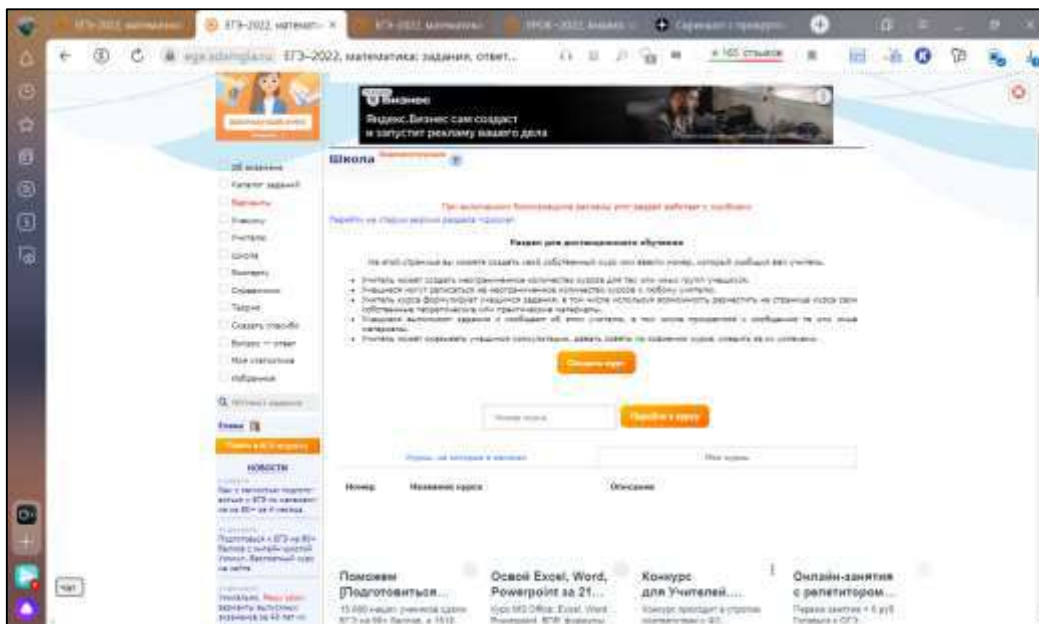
ЕГЭ–2022, математ... ×

ege.sdamgia.ru ЕГЭ–2022, математика: задания, ответ...

Бизнес
Яндекс.Бизнес сам создаст и запустит рекламу вашего дела

Школа

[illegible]

Перейти на старую версию раздела «Школа»

Раздел для дистанционного обучения

На этой странице вы можете создать свой собственный курс или ввести номер, который сообщил вам учитель.

• Учитель может создать неограниченное количество курсов для тех или иных групп учащихся.
• Учащиеся могут записаться на неограниченное количество курсов к любому учителю.
• Учитель курса формулирует учащимся задания, в том числе используя возможность разместить на странице курса свои собственные теоретические или практические материалы.
• Учащиеся выполняют задания и сообщают об этом учителю, в том числе прикрепляя к сообщению те или иные материалы.
• Учитель может оказывать учащимся консультации, давать советы по изучению курса, следить за их успехами.

Создать курс

Номер курса

Перейти к курсу

Курсы, на которые я записан

Мои курсы

| Номер | Название курса | Описание |
|---|---|---|

Каталог заданий
Варианты
Ученику
Учителю
Школа
Эксперту
Сообщество
Теория
Создать вариант
Вопрос — ответ
Моя статистика
Избранное

НОВОСТИ

Поможем [Подготовиться...
Освой Excel, Word, Powerpoint за 21...
Конкурс для Учителей....
Онлайн-занятия с репетитором...

Чат